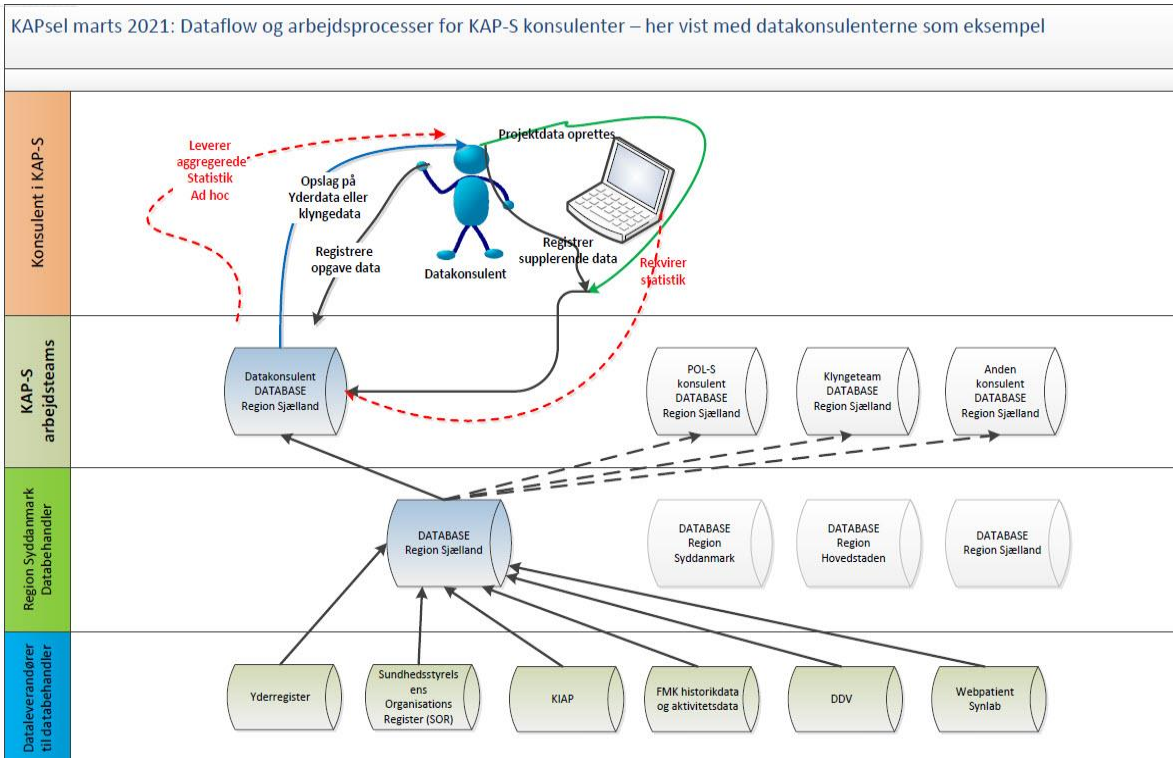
KAPsel marts 2021: Dataflow og arbejdsprocesser for KAP-S konsulenter – her vist med datakonsulenterne som eksempel

Konsulent i KAP-S

Leverer aggregerede Statistik Ad hoc

Projektdata oprettes

Opslag på Yderdata eller klyngedata

Registrere opgave data

Datakonsulent

Registrer supplerende data

Rekvirer statistik

KAP-S arbejdsteams

Datakonsulent DATABASE Region Sjælland

POL-S konsulent DATABASE Region Sjælland

Klyngeteam DATABASE Region Sjælland

Anden konsulent DATABASE Region Sjælland

Region Syddanmark Databehandler

DATABASE Region Sjælland

DATABASE Region Syddanmark

DATABASE Region Hovedstaden

DATABASE Region Sjælland

Dataleverandører til databehandler

Yderregister

Sundhedsstyrelsens Organisations Register (SOR)

KIAP

FMK historikdata og aktivitetsdata

DDV

Webpatient Synlab